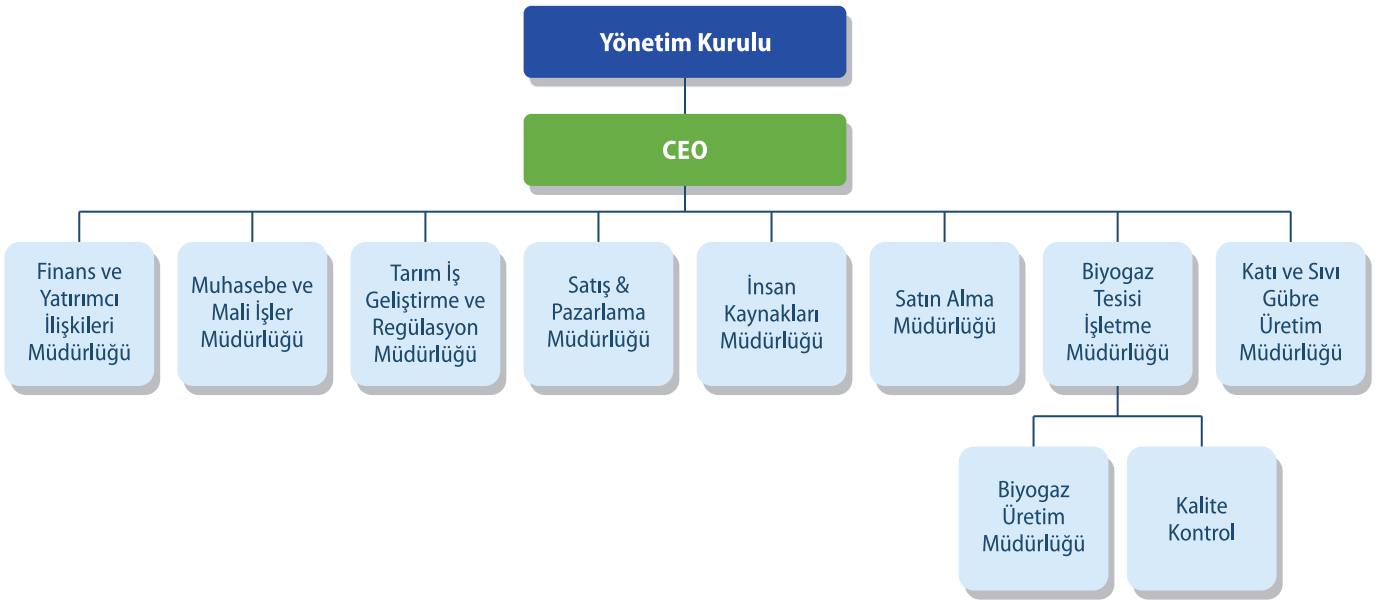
Yönetim Kurulu

CEO

Finans ve Yatırımcı İlişkileri Müdürlüğü

Muhasebe ve Mali İşler Müdürlüğü

Tarım İş Geliştirme ve Regülasyon Müdürlüğü

Satış & Pazarlama Müdürlüğü

İnsan Kaynakları Müdürlüğü

Satın Alma Müdürlüğü

Biyogaz Tesisi İşletme Müdürlüğü

Katı ve Sıvı Gübre Üretim Müdürlüğü

Biyogaz Üretim Müdürlüğü

Kalite Kontrol